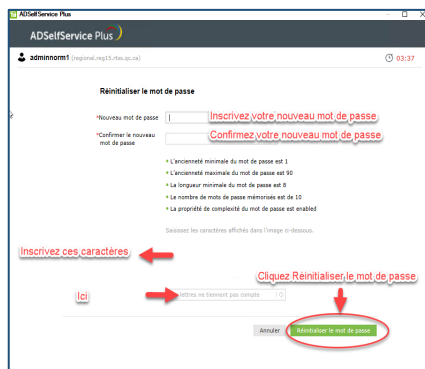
ADSelfService Plus

ADSelfService Plus

adminnorm1 (regional.reg15.rtss.qc.ca)

03:37

Réinitialiser le mot de passe

*Nouveau mot de passe

Inscrivez votre nouveau mot de passe

*Confirmer le nouveau mot de passe

Confirmez votre nouveau mot de passe

L'ancienneté minimale du mot de passe est 1

L'ancienneté maximale du mot de passe est 90

La longueur minimale du mot de passe est 8

Le nombre de mots de passe mémorisés est de 10

La propriété de complexité du mot de passe est enabled

Saisissez les caractères affichés dans l'image ci-dessous.

Inscrivez ces caractères

Cliquez Réinitialiser le mot de passe

Ici

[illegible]ettres ne tiennent pas compte

Annuler

Réinitialiser le mot de passe